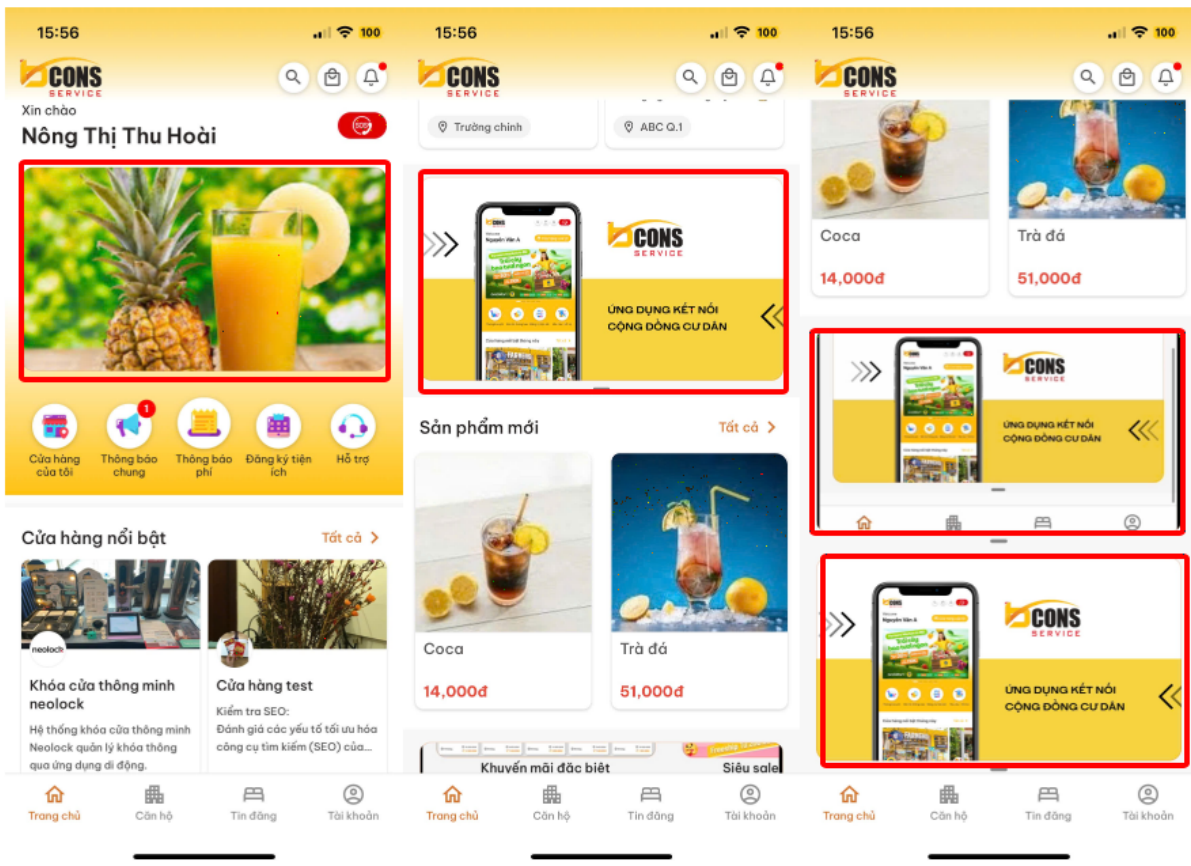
15:56

100

CONS SERVICE

Xin chào

Nông Thị Thu Hoài

SOS

Cửa hàng của tôi

1

Thông báo chung

Thông báo phí

Đăng ký tiện ích

Hỗ trợ

Cửa hàng nổi bật

Tất cả

neolock

Khóa cửa thông minh neolock

Hệ thống khóa cửa thông minh Neolock quản lý khóa thông qua ứng dụng di động.

Cửa hàng test

Kiểm tra SEO: Đánh giá các yếu tố tối ưu hóa công cụ tìm kiếm (SEO) của...

Trang chủ

Căn hộ

Tin đăng

Tài khoản

15:56

100

CONS SERVICE

Trường chinh

ABC Q.1

CONS SERVICE

ỨNG DỤNG KẾT NỐI CỘNG ĐỒNG CƯ DÂN

Sản phẩm mới

Tất cả

Coca

14,000đ

Trà đá

51,000đ

Khuyến mãi đặc biệt

Siêu sale

Trang chủ

Căn hộ

Tin đăng

Tài khoản

15:56

100

CONS SERVICE

Coca

14,000đ

Trà đá

51,000đ

CONS SERVICE

ỨNG DỤNG KẾT NỐI CỘNG ĐỒNG CƯ DÂN

CONS SERVICE

ỨNG DỤNG KẾT NỐI CỘNG ĐỒNG CƯ DÂN

Trang chủ

Căn hộ

Tin đăng

Tài khoản